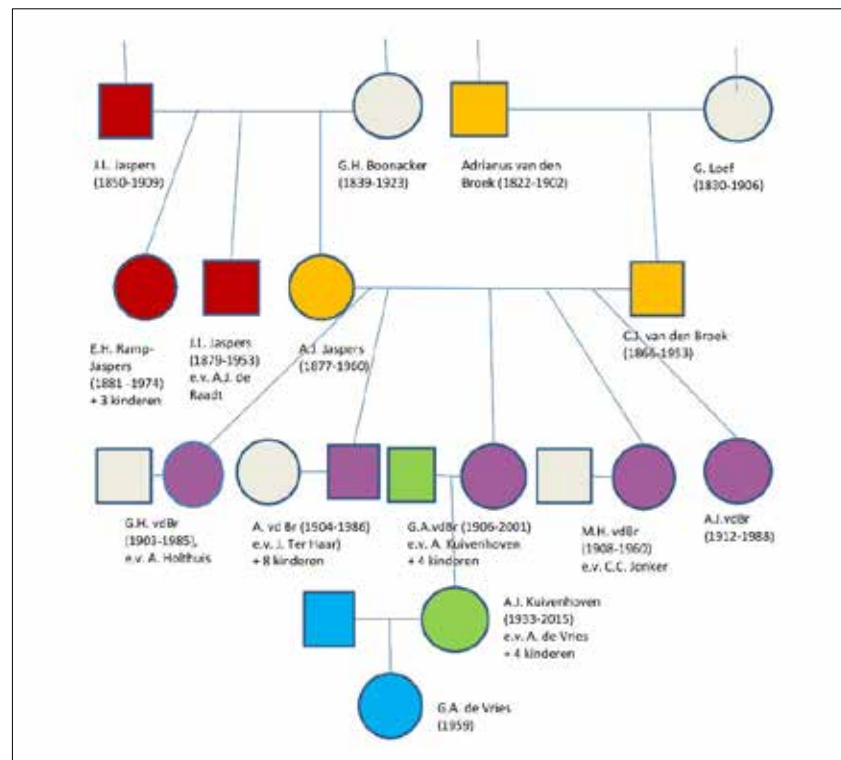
J.L. Jaspers
(1850-1909)

G.H. Boonacker
(1839-1923)

Adrianus van den Broek (1822-1902)

G. Loef
(1830-1906)

E.H. Ramp-Jaspers
(1881 -1974)
+ 3 kinderen

J.L. Jaspers
(1879-1953)
e.v. A.J. de Readt

A.J. Jaspers
(1877-1960)

C.J. van den Broek
(1866-1953)

G.H. vdBr
(1903-1985),
e.v. A. Holthuis

A. vd Br (1904-1986)
e.v. J. Ter Haar)
+ 8 kinderen

G.A.vdBr (1906-2001)
e.v. A. Kuivenhoven
+ 4 kinderen

M.H. vdBr
(1908-1960)
e.v. C.C. Jonker

A.J.vdBr
(1912-1988)

A.J. Kuivenhoven
(1933-2015)
e.v. A. de Vries
+ 4 kinderen

G.A. de Vries
(1959)